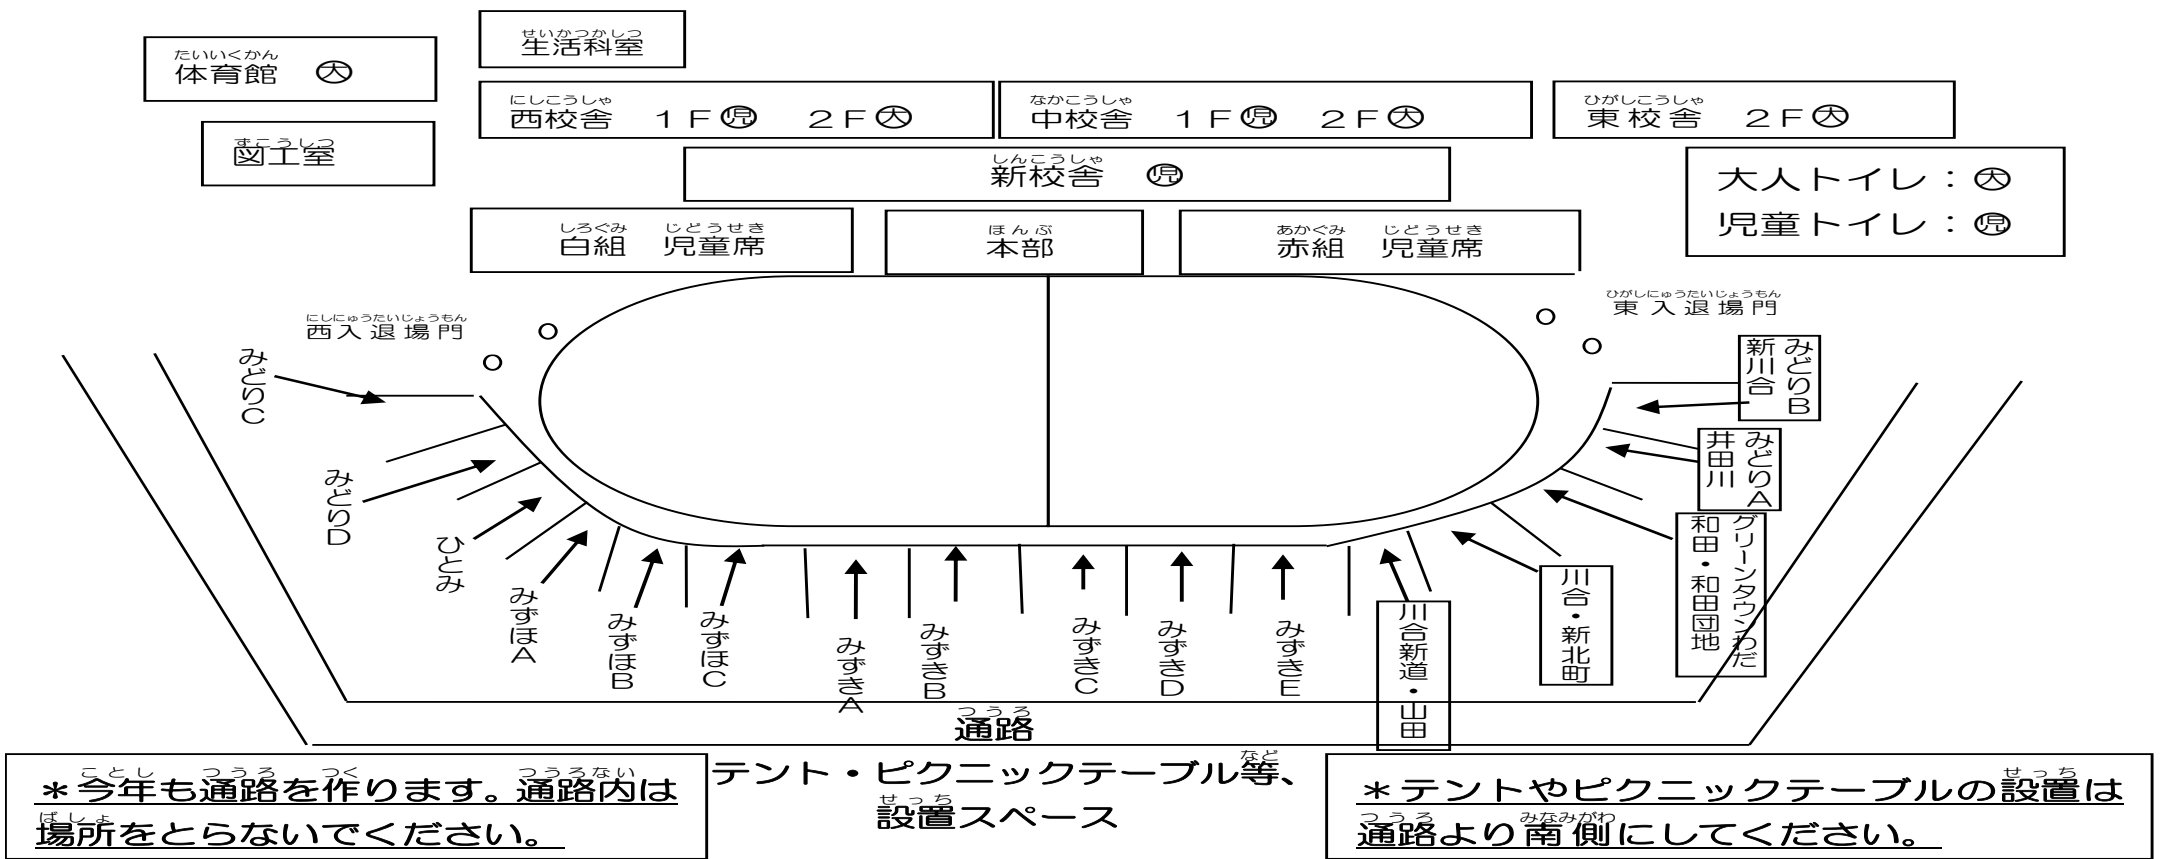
せいかつかしつ
生活科室

たいいくかん
体育館 ㊅

にしこうしゃ
西校舎 1F㊗ 2F㊅

なかこうしゃ
中校舎 1F㊗ 2F㊅

ひがしこうしゃ
東校舎 2F㊅

ずこうしつ
図工室

しんこうしゃ
新校舎 ㊗

大人トイレ：㊅
児童トイレ：㊗

しろぐみ じどうせき
白組 児童席

ほんぶ
本部

あかぐみ じどうせき
赤組 児童席

にしにゅうたいじょうもん
西入退場門

ひがしにゅうたいじょうもん
東入退場門

みどりC

みどりD

ひとみ

みずほA

みずほB

みずほC

みずきA

みずきB

みずきC

みずきD

みずきE

川合新道・山田

川合・新北町

グリーンタウンわだ 和田・和田団地

みどりA 井田川

みどりB 新川合

つうろ
通路

ことし つうろ つく つうろない
＊今年も通路を作ります。通路内は
ばしょ
場所をとらないでください。

など
テント・ピクニックテーブル等、
せっち
設置スペース

せっち
＊テントやピクニックテーブルの設置は
つうろ みなみがわ
通路より南側にしてください。